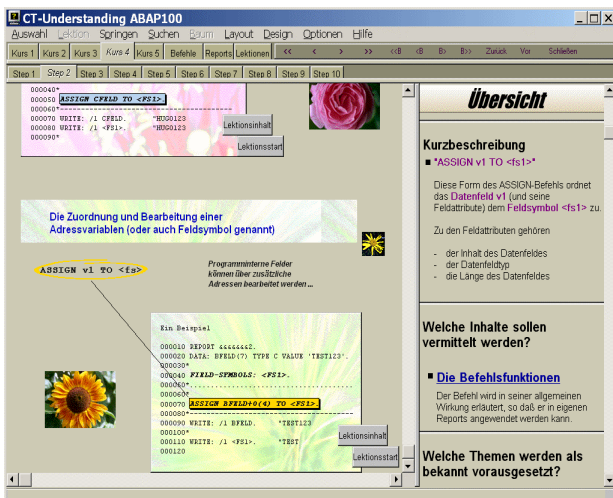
CT-Understanding ABAP100

Auswahl Lektion Springen Suchen Baum Layout Design Optionen Hilfe

Kurs 1 Kurs 2 Kurs 3 Kurs 4 Kurs 5 Befehle Reports Lektionen << < > >> <<B <B B> B>> Zurück Vor Schließen

Step 1 Step 2 Step 3 Step 4 Step 5 Step 6 Step 7 Step 8 Step 9 Step 10

000040*
000050 ASSIGN CFELD TO <FS1>.
000060*
000070 WRITE: /1 CFELD. "HUGO123
000080 WRITE: /1 <FS1>. "HUGO123
000090*

Lektionsinhalt
Lektionsstart

Die Zuordnung und Bearbeitung einer Adressvariablen (oder auch Feldsymbol genannt)

ASSIGN v1 TO <fs>

Programminterne Felder können über zusätzliche Adressen bearbeitet werden...

Ein Beispiel

000010 REPORT &&&&&&2.
000020 DATA: BFELD(7) TYPE C VALUE 'TEST123'.
000030*
000040 FIELD-SYMBOLS: <FS1>.
000050*
000060*
000070 ASSIGN BFELD+0(4) TO <FS1>.
000080*
000090 WRITE: /1 BFELD. "TEST123
000100*
000110 WRITE: /1 <FS1>. "TEST
000120

Lektionsinhalt
Lektionsstart

Übersicht

Kurzbeschreibung

■ "ASSIGN v1 TO <fs1>"

Diese Form des ASSIGN-Befehls ordnet das Datenfeld v1 (und seine Feldattribute) dem Feldsymbol <fs1> zu.

Zu den Feldattributen gehören

- der Inhalt des Datenfeldes
- der Datenfeldtyp
- die Länge des Datenfeldes

Welche Inhalte sollen vermittelt werden?

■ Die Befehlsfunktionen

Der Befehl wird in seiner allgemeinen Wirkung erläutert, so daß er in eigenen Reports angewendet werden kann.

Welche Themen werden als bekannt vorausgesetzt?